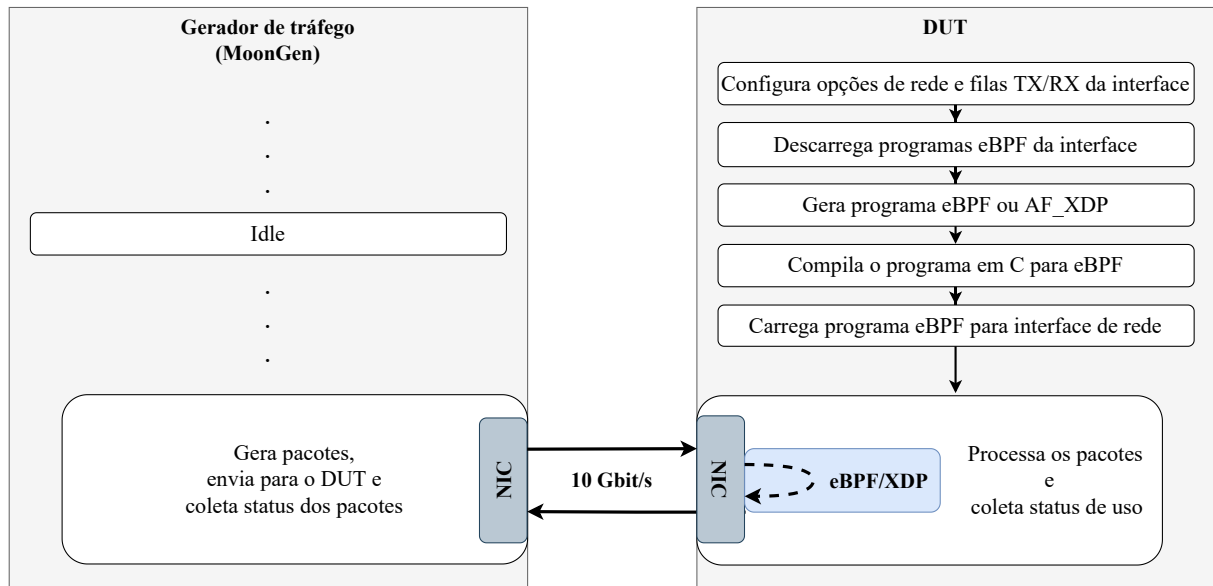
Gerador de tráfego
(MoonGen)

.
.
.

Idle

.
.
.

Gera pacotes,
envia para o DUT e
coleta status dos pacotes

NIC

10 Gbit/s

DUT

Configura opções de rede e filas TX/RX da interface

Descarrega programas eBPF da interface

Gera programa eBPF ou AF_XDP

Compila o programa em C para eBPF

Carrega programa eBPF para interface de rede

NIC

eBPF/XDP

Processa os pacotes
e
coleta status de uso